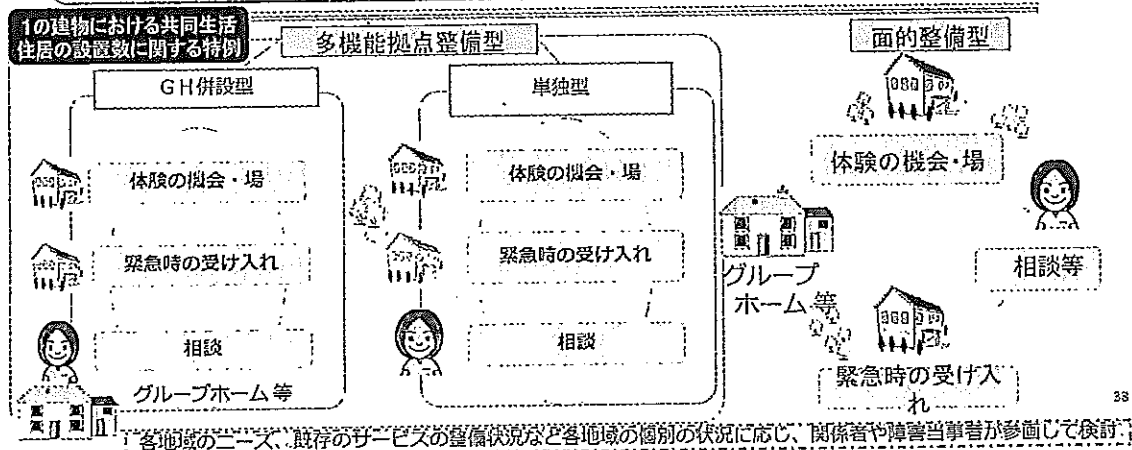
1の建物における共同生活住居の設置数に関する特例

多機能拠点整備型

GH併設型

体験の機会・場

緊急時の受け入れ

相談

グループホーム等

単独型

体験の機会・場

緊急時の受け入れ

相談

グループホーム等

面的整備型

体験の機会・場

相談等

緊急時の受け入れ

33

各地域のニーズ、既存のサービスの整備状況など各地域の個別の状況に応じ、関係者や障害当事者が参画して検討